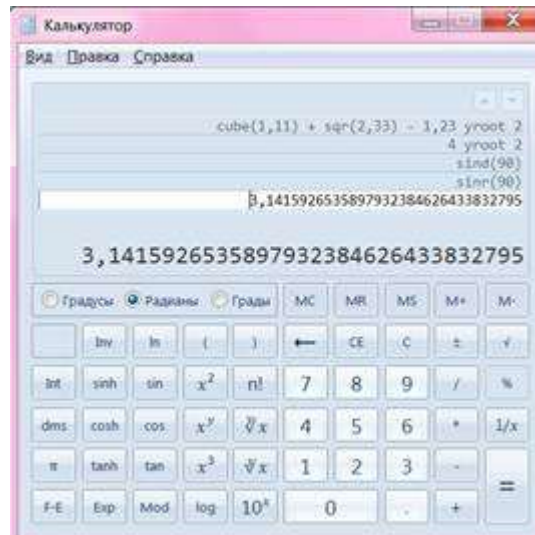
Калькулятор

Вид Правка Справка

cube(1,11) + sqr(2,33) - 1,23 yroot 2
4 yroot 2
sind(90)
sinr(90)
3,1415926535897932384626433832795

3,1415926535897932384626433832795

Градусы Радианы Грады MC MR MS M+ M-

Inv ln ( ) ← CE C ± √

Int sinh sin $x^2$ n! 7 8 9 / %

dms cosh cos $x^y$ $\sqrt[y]{x}$ 4 5 6 * 1/x

π tanh tan $x^3$ $\sqrt[3]{x}$ 1 2 3 -

F-E Exp Mod log $10^x$ 0 , + =